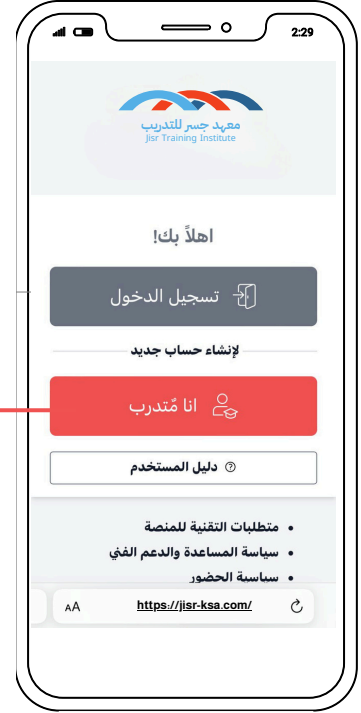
2:29

معهد جسر للتدريب
Jisr Training Institute

اهلاً بك!

تسجيل الدخول

لإنشاء حساب جديد

انا مُتدرب

دليل المستخدم

• متطلبات التقنية للمنصة
• سياسة المساعدة والدعم الفني
• سياسة الحضور

AA https://jisr-ksa.com/